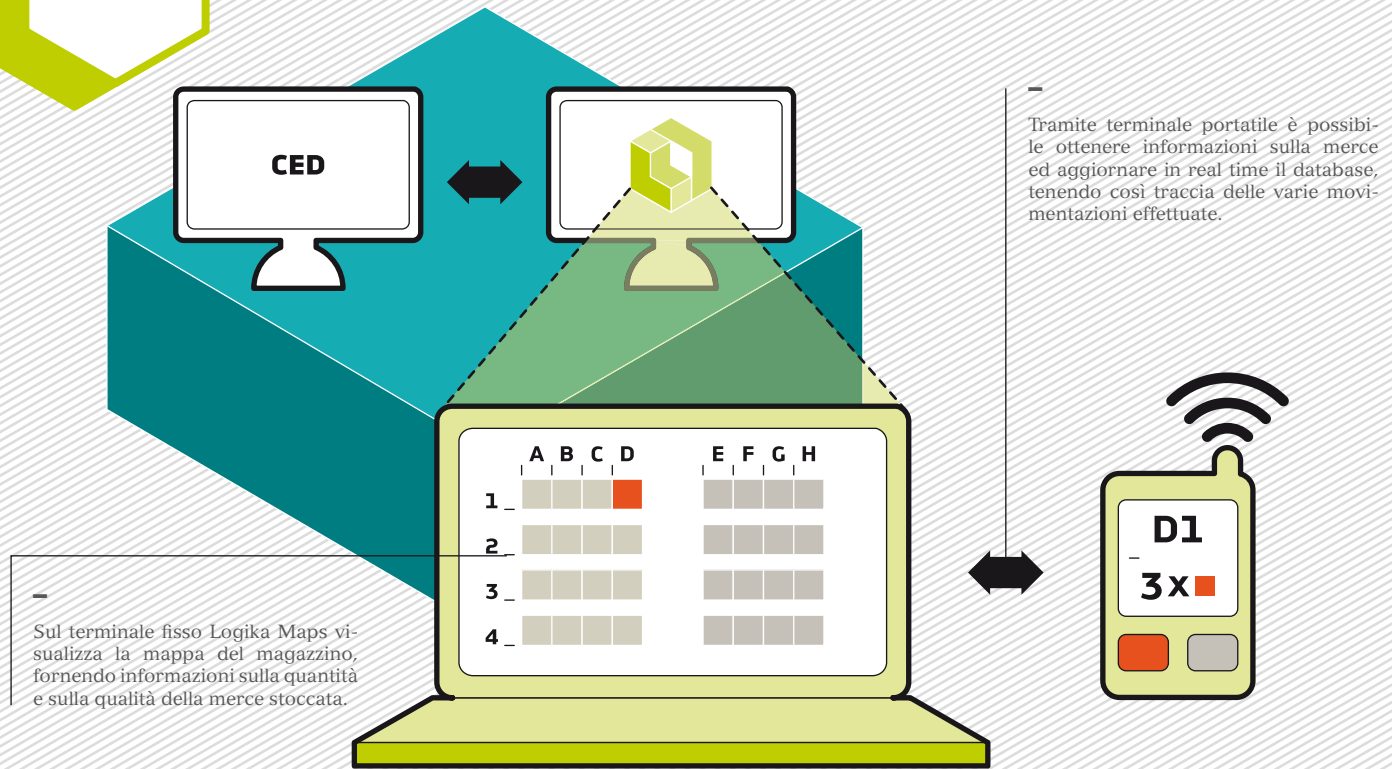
CED

Tramite terminale portatile è possibile ottenere informazioni sulla merce ed aggiornare in real time il database, tenendo così traccia delle varie movimentazioni effettuate.

A B C D E F G H

1
2
3
4

D1
3x

Sul terminale fisso Logika Maps visualizza la mappa del magazzino, fornendo informazioni sulla quantità e sulla qualità della merce stoccata.